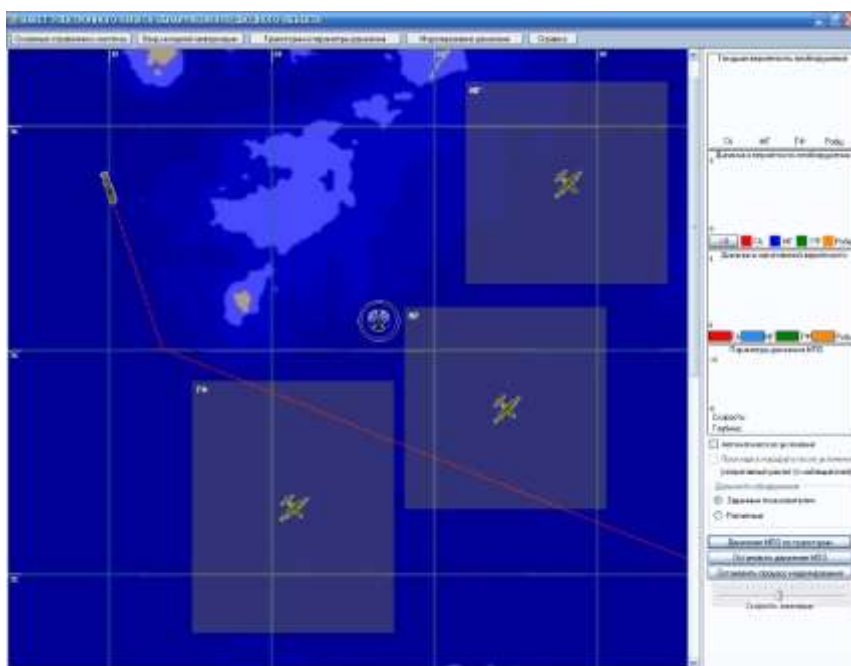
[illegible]

Основные справочные сведения | Ввод исходной информации | Траектория и параметры движения | Моделирование движения | Справка

Текущая вероятность необнаружения

Сл НГ ТФ Родц

Динамика вероятности необнаружения

Сл НГ ТФ Родц

Динамика вероятностей вероятность

Параметры движения МПЗ

Скорость
Глубина

Автоматическое уклонение

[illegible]

Дальность обнаружения

Заданная пользователем

Расчетная

Движение МПЗ по траектории

Остановить движение МПЗ

Остановить процесс моделирования

Скорость анимации

НГ

ТФ